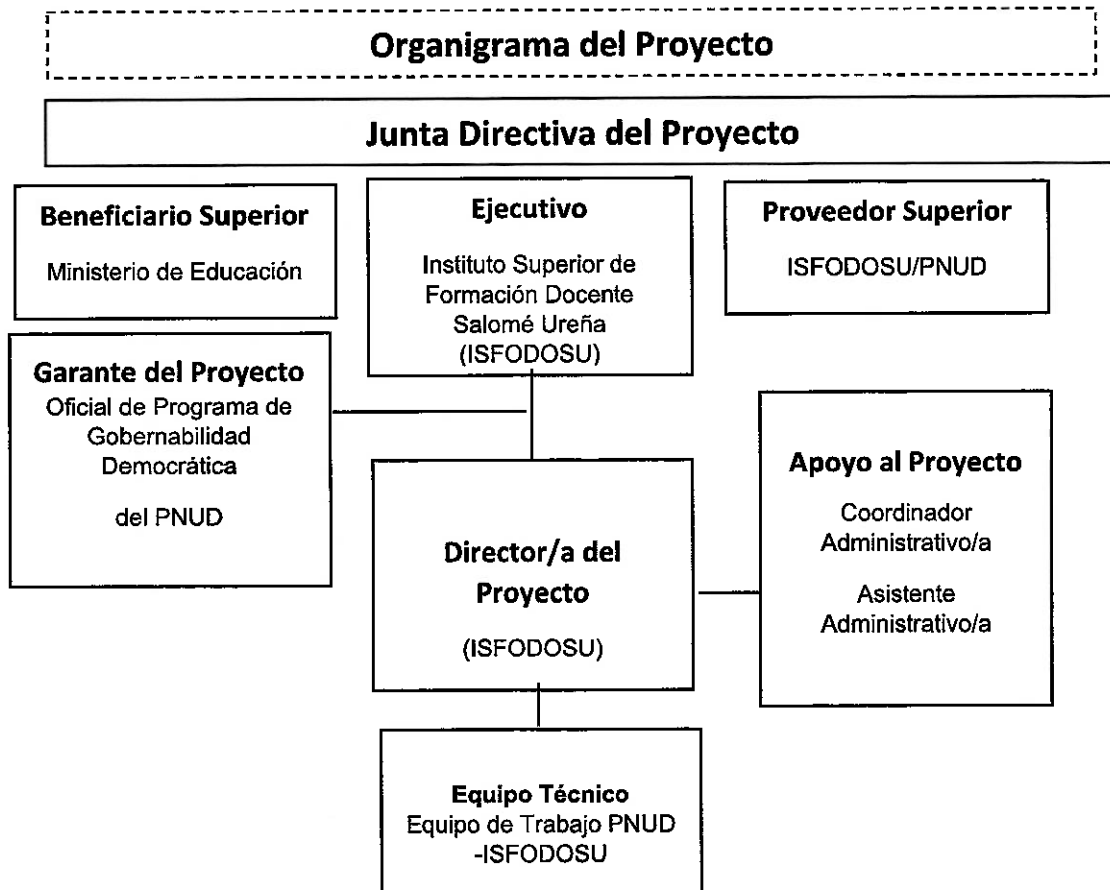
Organigrama del Proyecto

Junta Directiva del Proyecto

Beneficiario Superior
Ministerio de Educación

Ejecutivo
Instituto Superior de Formación Docente Salomé Ureña (ISFODOSU)

Proveedor Superior
ISFODOSU/PNUD

Garante del Proyecto
Oficial de Programa de Gobernabilidad Democrática

del PNUD

Director/a del Proyecto

(ISFODOSU)

Apoyo al Proyecto
Coordinador Administrativo/a

Asistente Administrativo/a

Equipo Técnico
Equipo de Trabajo PNUD -ISFODOSU